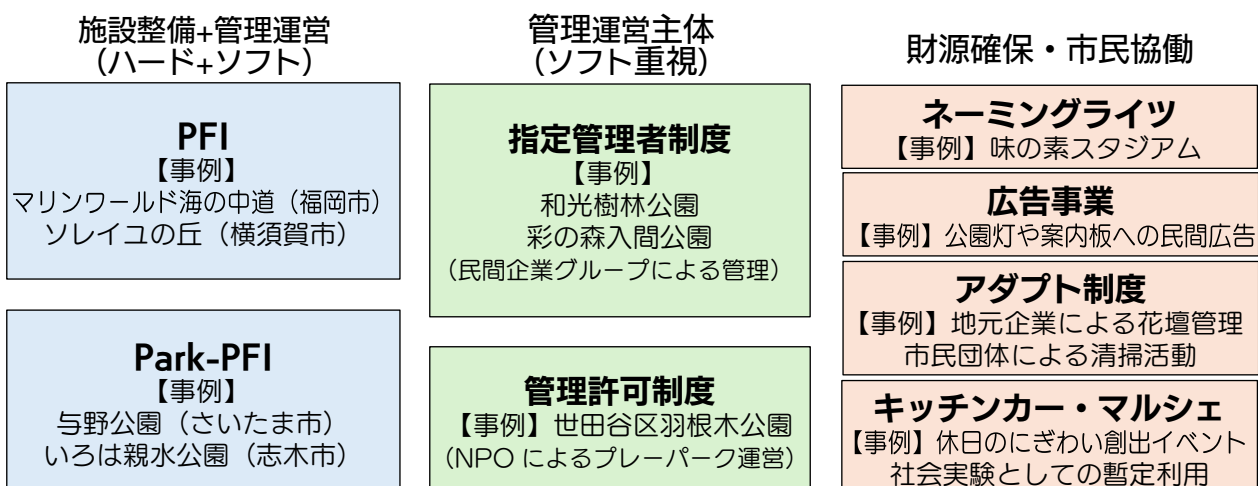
施設整備+管理運営
(ハード+ソフト)

PFI
【事例】
マリンワールド海の中道（福岡市）
ソレイユの丘（横須賀市）

Park-PFI
【事例】
与野公園（さいたま市）
いろは親水公園（志木市）

管理運営主体
(ソフト重視)

指定管理者制度
【事例】
和光樹林公園
彩の森入間公園
（民間企業グループによる管理）

管理許可制度
【事例】世田谷区羽根木公園
(NPO によるプレーパーク運営)

財源確保・市民協働

ネーミングライツ
【事例】味の素スタジアム

広告事業
【事例】公園灯や案内板への民間広告

アダプト制度
【事例】地元企業による花壇管理
市民団体による清掃活動

キッチンカー・マルシェ
【事例】休日のにぎわい創出イベント
社会実験としての暫定利用